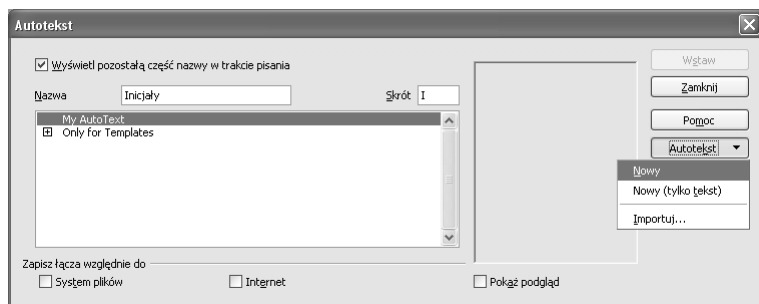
Autotekst

Wyświetl pozostałą część nazwy w trakcie pisania

Nazwa Inicjały

Skrót I

My AutoText
Only for Templates

Wstaw
Zamknij
Pomoc
Autotekst

Nowy
Nowy (tylko tekst)
Importuj...

Zapisz łącza względnie do
System plików
Internet
Pokaż podgląd